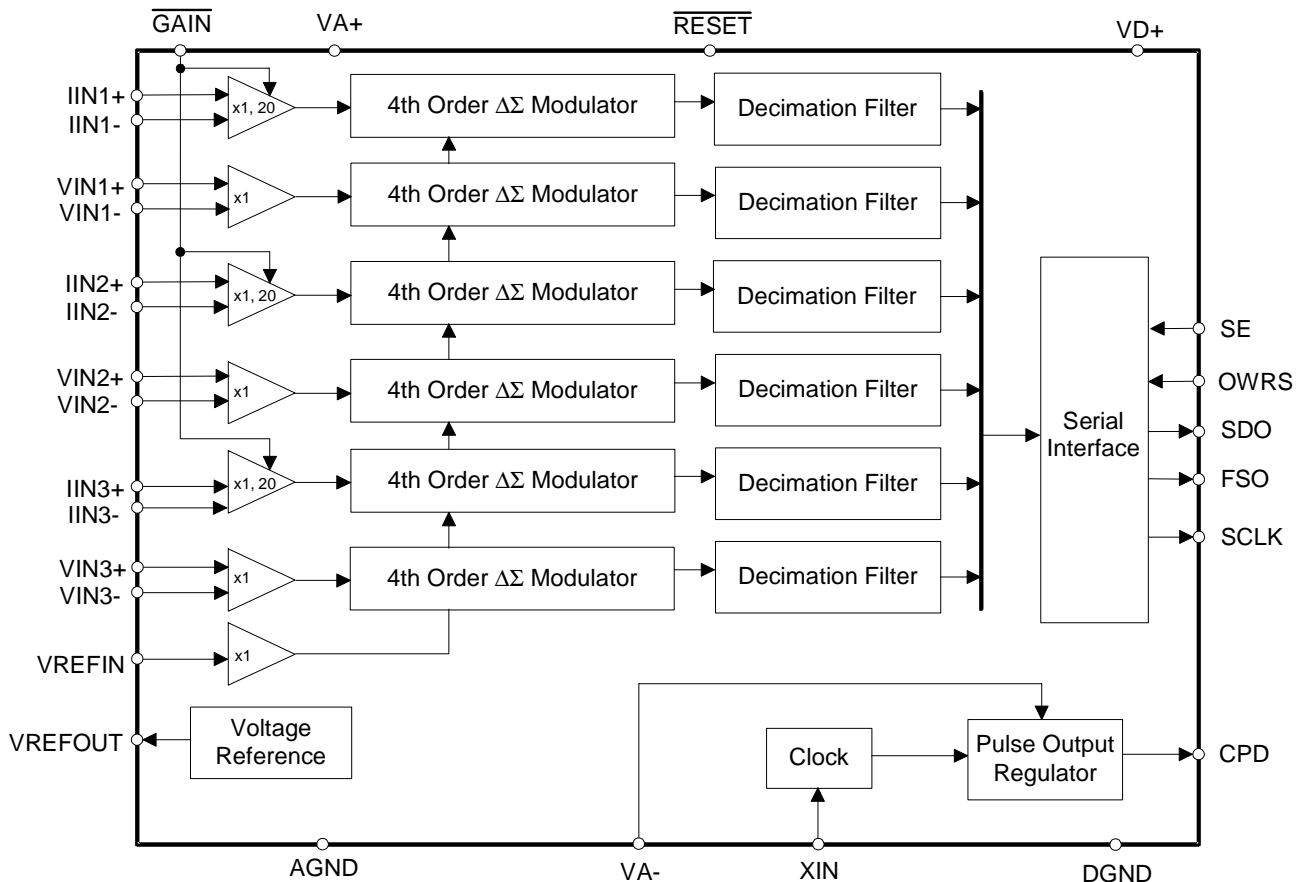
$\overline{\text{GAIN}}$ VA+ $\overline{\text{RESET}}$ VD+

IIN1+
IIN1-
x1, 20
4th Order $\Delta\Sigma$ Modulator
Decimation Filter

VIN1+
VIN1-
x1
4th Order $\Delta\Sigma$ Modulator
Decimation Filter

IIN2+
IIN2-
x1, 20
4th Order $\Delta\Sigma$ Modulator
Decimation Filter

VIN2+
VIN2-
x1
4th Order $\Delta\Sigma$ Modulator
Decimation Filter

IIN3+
IIN3-
x1, 20
4th Order $\Delta\Sigma$ Modulator
Decimation Filter

VIN3+
VIN3-
x1
4th Order $\Delta\Sigma$ Modulator
Decimation Filter

VREFIN
x1

Serial Interface

SE
OWRS
SDO
FSO
SCLK

VREFOUT
Voltage Reference

Clock
Pulse Output Regulator
CPD

AGND VA- XIN DGND